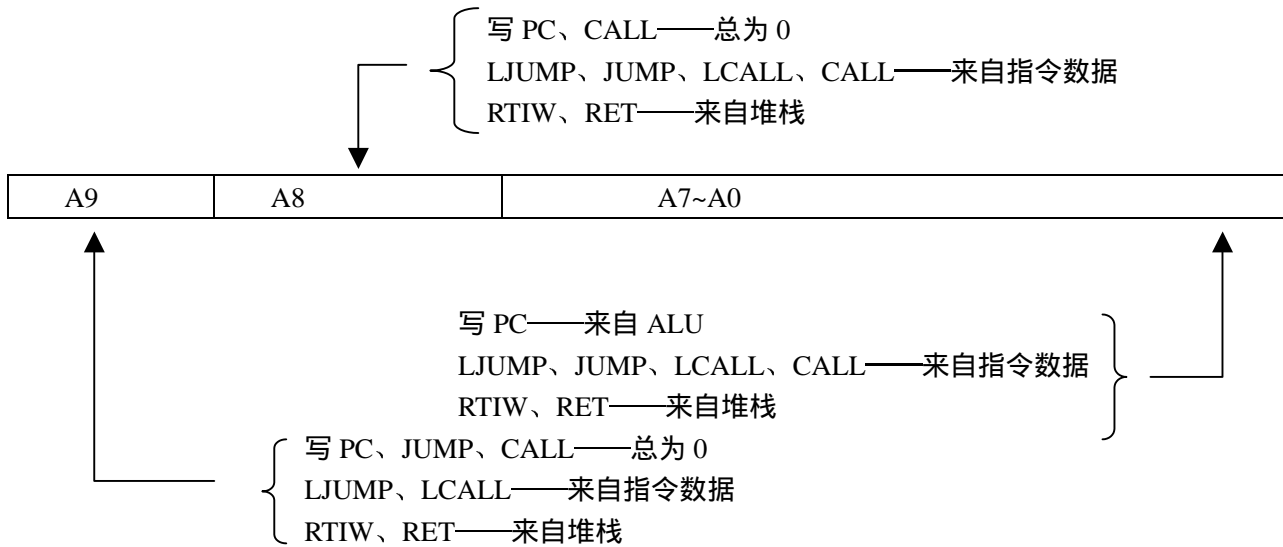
写 PC、CALL——总为 0
LJUMP、JUMP、LCALL、CALL——来自指令数据
RTIW、RET——来自堆栈

| A9 | A8 | A7~A0 |
|---|---|---|

写 PC——来自 ALU
LJUMP、JUMP、LCALL、CALL——来自指令数据
RTIW、RET——来自堆栈

写 PC、JUMP、CALL——总为 0
LJUMP、LCALL——来自指令数据
RTIW、RET——来自堆栈